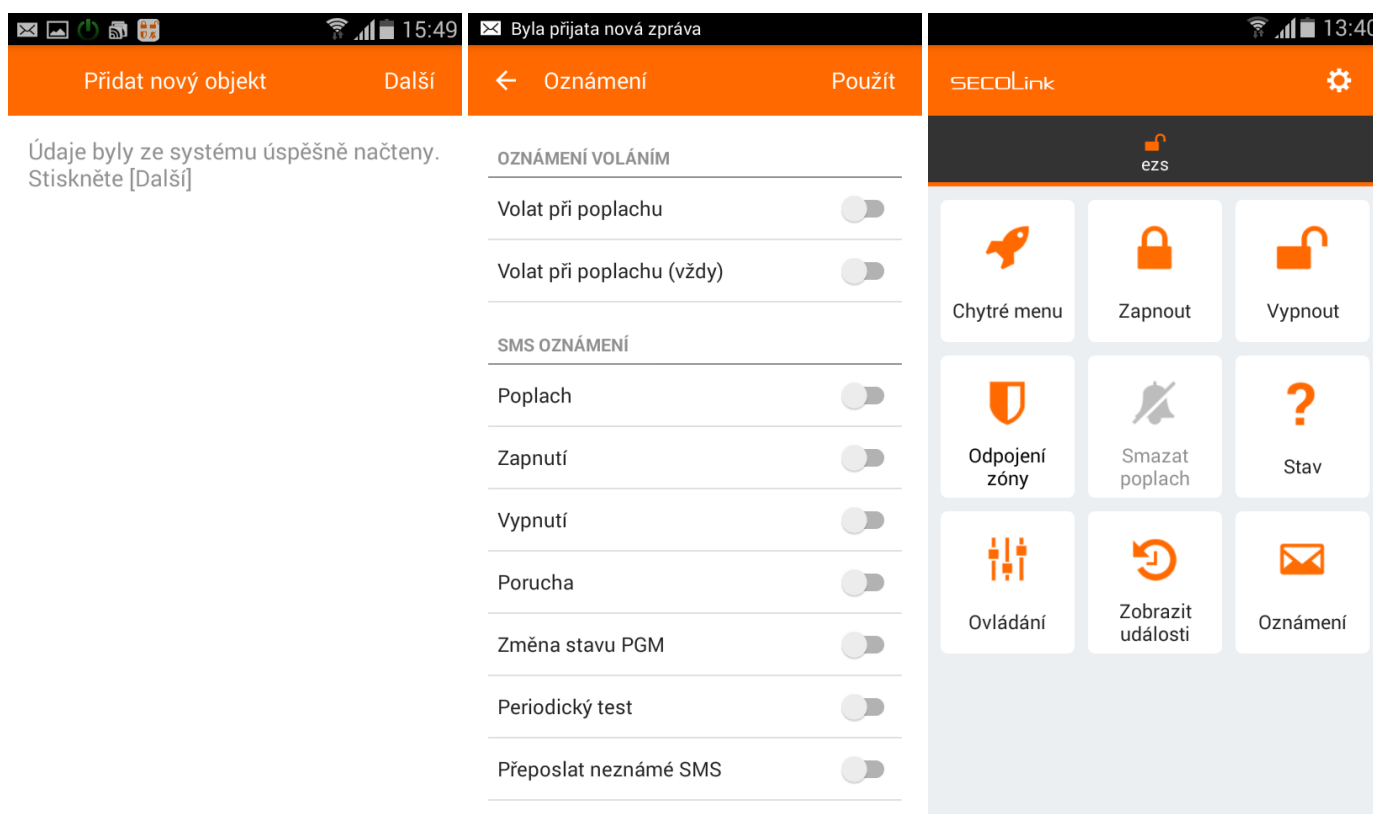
15:49

Přidat nový objekt Další

Údaje byly ze systému úspěšně načteny. Stiskněte [Další]

Byla přijata nová zpráva

Oznámení Použít

OZNÁMENÍ VOLÁNÍM

Volat při poplachu

Volat při poplachu (vždy)

SMS OZNÁMENÍ

Poplach

Zapnutí

Vypnutí

Porucha

Změna stavu PGM

Periodický test

Přeposlat neznámé SMS

13:40

SECOLink

ezs

Chytré menu

Zapnout

Vypnout

Odpojení zóny

Smazat poplach

Stav

Ovládání

Zobrazit události

Oznámení